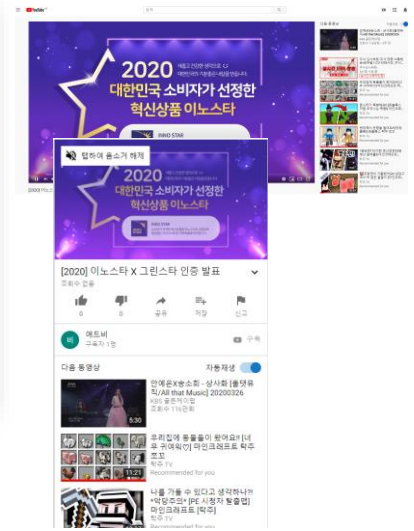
YouTube

검색

2020 대한민국 소비자가 선정한 혁신상품 이노스타

INNO STAR

[2020] 이노스타

탭하여 음소거 해제

2020 대한민국 소비자가 선정한 혁신상품 이노스타

INNO STAR

[2020] 이노스타 X 그린스타 인증 발표

조회수 없음

0 0 공유 저장 신고

에드비
구독자 1명

구독

다음 동영상 자동재생

안예은X송소희 - 상사화 [올댓뮤직/All that Music] 20200326
KBS 올댓뮤직
조회수 11만회

5:30

우리집에 동물들이 찾아왔어!! [너무 귀여워ㅋ] 마인크래프트 탁주 코코
탁주 TV
Recommended for you

11:21

나를 가둘 수 있다고 생각하나? *악당주의* [PE 시청자 탈출맵] 마인크래프트 [탁주]
탁주 TV
Recommended for you

다음 동영상

Recommended for you